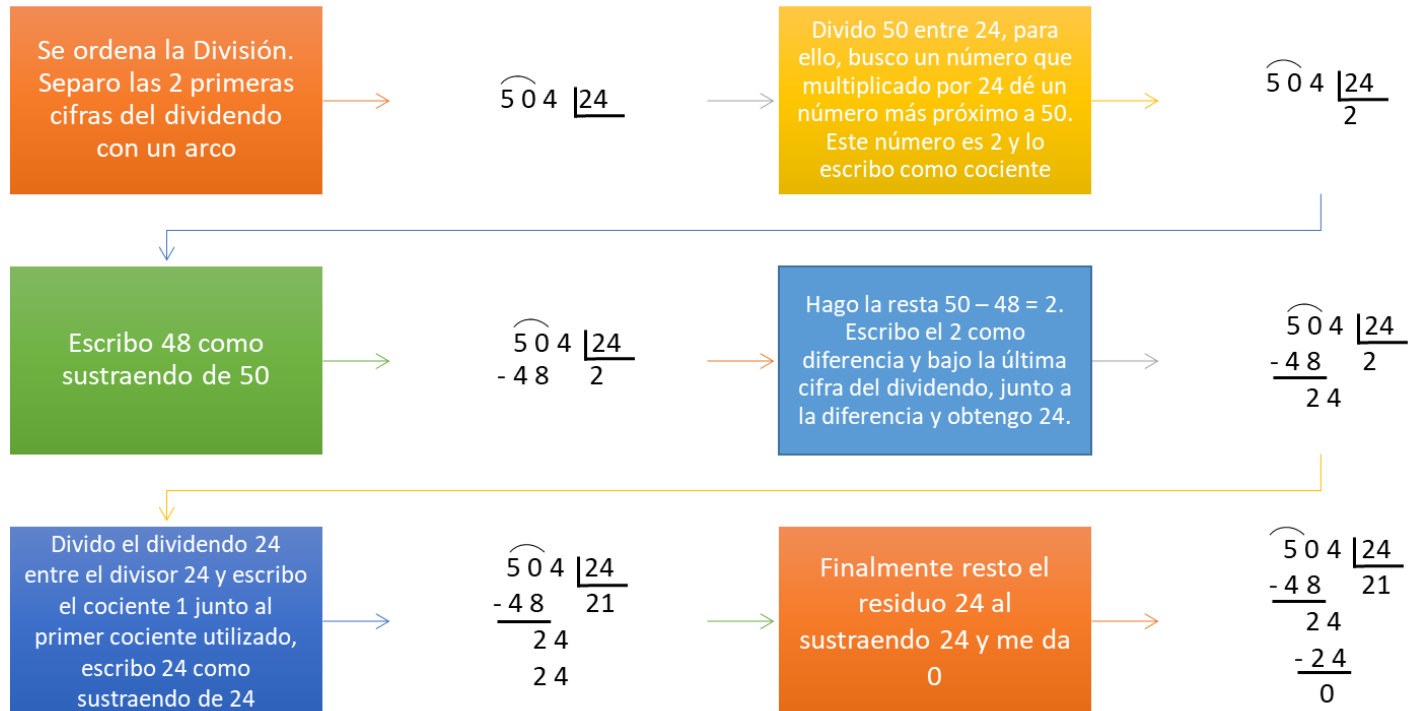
Se ordena la División. Separo las 2 primeras cifras del dividendo con un arco

5 0 4 | 24

Divido 50 entre 24, para ello, busco un número que multiplicado por 24 dé un número más próximo a 50. Este número es 2 y lo escribo como cociente

5 0 4 | 24
2

Escribo 48 como sustraendo de 50

5 0 4 | 24
- 4 8   2

Hago la resta 50 – 48 = 2. Escribo el 2 como diferencia y bajo la última cifra del dividendo, junto a la diferencia y obtengo 24.

5 0 4 | 24
- 4 8   2
2 4

Divido el dividendo 24 entre el divisor 24 y escribo el cociente 1 junto al primer cociente utilizado, escribo 24 como sustraendo de 24

5 0 4 | 24
- 4 8   21
2 4
2 4

Finalmente resto el residuo 24 al sustraendo 24 y me da 0

5 0 4 | 24
- 4 8   21
2 4
- 2 4
0